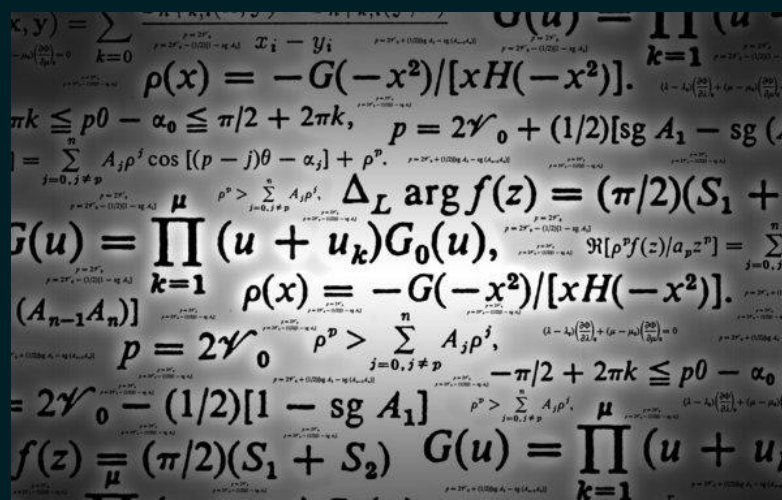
$x, y) = \sum_{k=0}$ $x_i - y_i$ $G(u) = \prod_{k=1}$

$\rho(x) = -G(-x^2)/[xH(-x^2)].$

$\pi k \leqq p0 - \alpha_0 \leqq \pi/2 + 2\pi k,$ $p = 2\mathscr{V}_0 + (1/2)[\mathrm{sg}\ A_1 - \mathrm{sg}$

$] = \sum_{j=0, j\neq p}^{n} A_j \rho^j \cos[(p-j)\theta - \alpha_j] + \rho^p.$

$\rho^p > \sum_{j=0, j\neq p}^{n} A_j \rho^j,$ $\mu$ $\Delta_L \arg f(z) = (\pi/2)(S_1 +$

$G(u) = \prod_{k=1}^{\mu} (u + u_k) G_0(u),$ $\Re[\rho^p f(z)/a_p z^p] = \sum_{j=0}$

$(A_{n-1}A_n)]$ $\rho(x) = -G(-x^2)/[xH(-x^2)].$

$p = 2\mathscr{V}_0$ $\rho^p > \sum_{j=0, j\neq p}^{n} A_j \rho^j,$

$-\pi/2 + 2\pi k \leqq p0 - \alpha_0$

$= 2\mathscr{V}_0 - (1/2)[1 - \mathrm{sg}\ A_1]$ $\rho^p > \sum_{j=0, j\neq p}^{n} A_j \rho^j,$ $\mu$

$f(z) = (\pi/2)(S_1 + S_2)$ $G(u) = \prod_{k=1} (u + u$